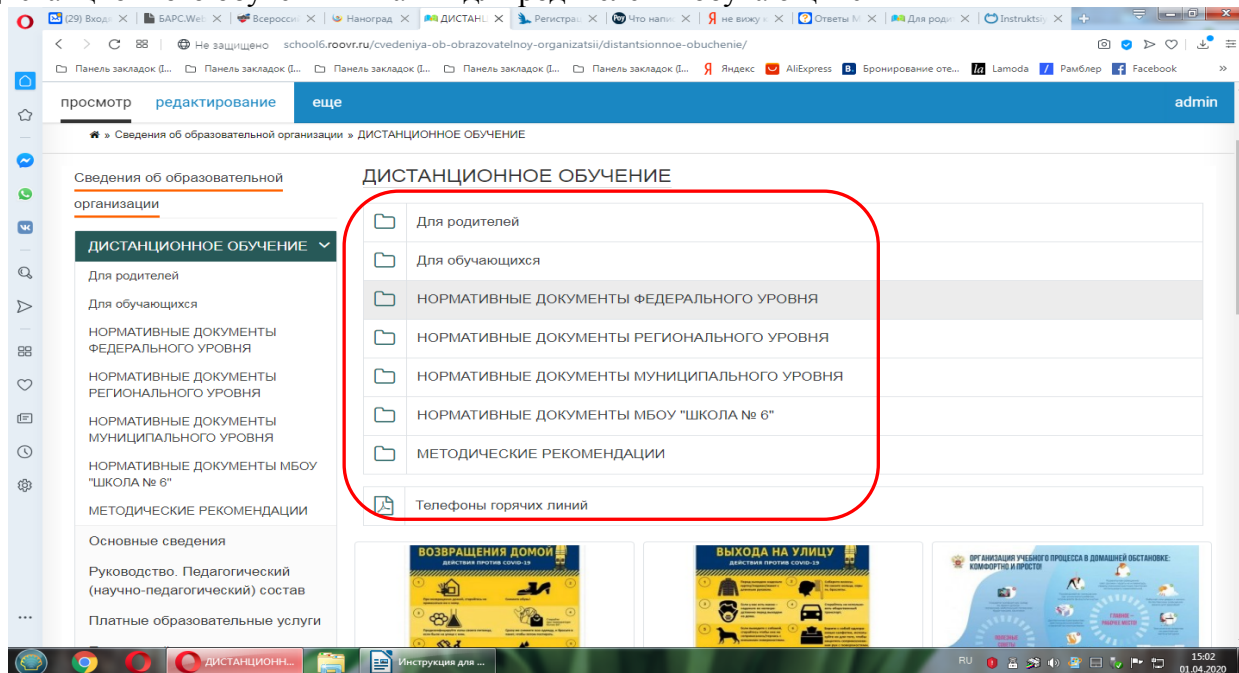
(29) Входя | БАРС.Web | Всеросси | Ноноград | ДИСТАНЦ | Регистрац | Что напи | не вижу | Ответы М | Для роди | Instruktsiy

Не защищено school6.roovr.ru/cvedeniya-ob-obrazovatelnoy-organizatsii/distantsionnoe-obuchenie/

Панель закладок (I... Панель закладок (I... Панель закладок (I... Панель закладок (I... Панель закладок (I... Яндекс AliExpress Бронирование оте... Lamoda Рамблер Facebook

просмотр редактирование еще admin

» Сведения об образовательной организации » ДИСТАНЦИОННОЕ ОБУЧЕНИЕ

Сведения об образовательной организации

ДИСТАНЦИОННОЕ ОБУЧЕНИЕ

Для родителей
Для обучающихся
НОРМАТИВНЫЕ ДОКУМЕНТЫ ФЕДЕРАЛЬНОГО УРОВНЯ
НОРМАТИВНЫЕ ДОКУМЕНТЫ РЕГИОНАЛЬНОГО УРОВНЯ
НОРМАТИВНЫЕ ДОКУМЕНТЫ МУНИЦИПАЛЬНОГО УРОВНЯ
НОРМАТИВНЫЕ ДОКУМЕНТЫ МБОУ "ШКОЛА № 6"
МЕТОДИЧЕСКИЕ РЕКОМЕНДАЦИИ
Основные сведения
Руководство. Педагогический (научно-педагогический) состав
Платные образовательные услуги

ДИСТАНЦИОННОЕ ОБУЧЕНИЕ

Для родителей
Для обучающихся
НОРМАТИВНЫЕ ДОКУМЕНТЫ ФЕДЕРАЛЬНОГО УРОВНЯ
НОРМАТИВНЫЕ ДОКУМЕНТЫ РЕГИОНАЛЬНОГО УРОВНЯ
НОРМАТИВНЫЕ ДОКУМЕНТЫ МУНИЦИПАЛЬНОГО УРОВНЯ
НОРМАТИВНЫЕ ДОКУМЕНТЫ МБОУ "ШКОЛА № 6"
МЕТОДИЧЕСКИЕ РЕКОМЕНДАЦИИ
Телефоны горячих линий

ВОЗВРАЩЕНИЯ ДОМОЙ
ДЕЙСТВИЯ ПРОТИВ COVID-19

ВЫХОДА НА УЛИЦУ
ДЕЙСТВИЯ ПРОТИВ COVID-19

ОРГАНИЗАЦИЯ УЧЕБНОГО ПРОЦЕССА В ДОМАШНЕЙ ОБСТАНОВКЕ: КОМФОРТНО И ПРОСТО!

ДИСТАНЦИОНН... Инструкция для ...
RU 15:02 01.04.2020